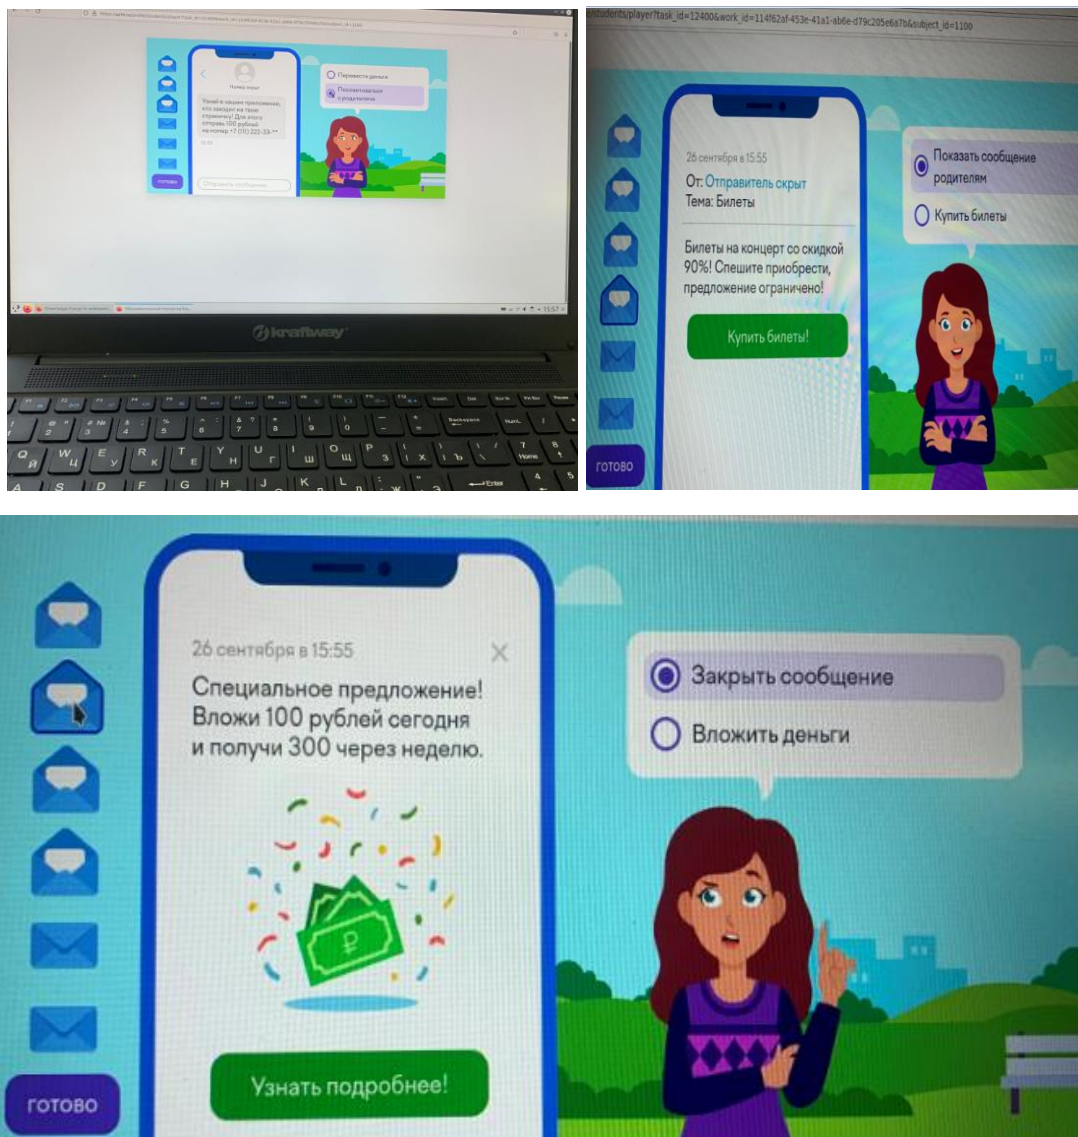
Номер скрыт

Узнай в нашем приложении, кто заходил на твою страничку! Для этого отправь 100 рублей на номер +7 (11) 222-33-**

Отправить сообщение

Перевести деньги

Посоветоваться с родителями

ГОТОВО

kraftway

11:57

students/player?task_id=12400&work_id=114f62af-453e-41a1-ab6e-d79c205e6a7b&subject_id=1100

26 сентября в 15:55
От: Отправитель скрыт
Тема: Билеты

Билеты на концерт со скидкой 90%! Спешите приобрести, предложение ограничено!

Купить билеты!

Показать сообщение родителям

Купить билеты

ГОТОВО

26 сентября в 15:55

Специальное предложение! Вложи 100 рублей сегодня и получи 300 через неделю.

₽

Узнать подробнее!

Закрыть сообщение

Вложить деньги

ГОТОВО